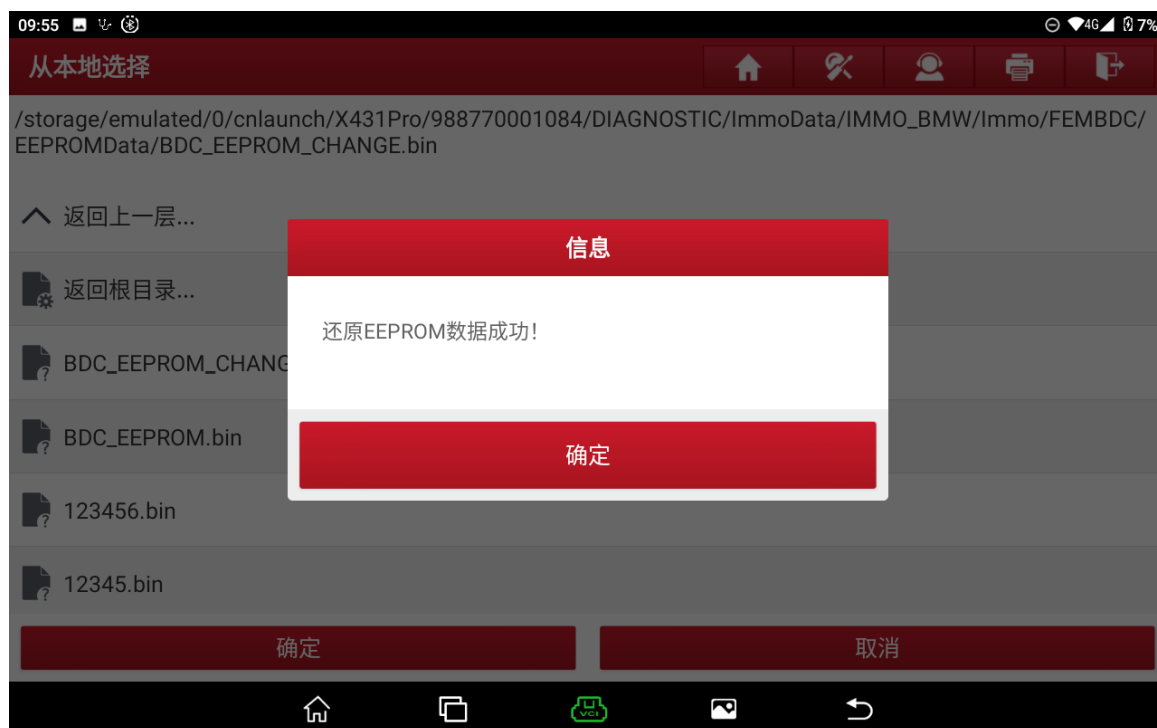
09:55 4G 7%

从本地选择

/storage/emulated/0/cnlaunch/X431Pro/988770001084/DIAGNOSTIC/ImmoData/IMMO_BMW/Immo/FEMBDC/EEPROMData/BDC_EEPROM_CHANGE.bin

返回上一层...

返回根目录...

BDC_EEPROM_CHANG

BDC_EEPROM.bin

123456.bin

12345.bin

信息

还原EEPROM数据成功!

确定

确定

取消

VCI